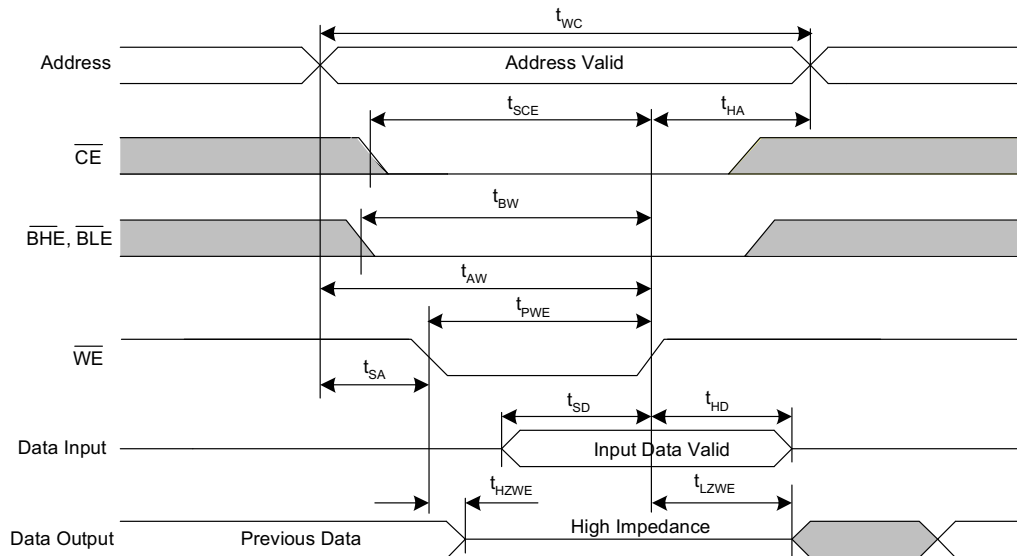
$t_{WC}$

Address

Address Valid

$t_{SCE}$

$t_{HA}$

$\overline{CE}$

$t_{BW}$

$\overline{BHE}$, $\overline{BLE}$

$t_{AW}$

$t_{PWE}$

$\overline{WE}$

$t_{SA}$

$t_{SD}$

$t_{HD}$

Data Input

Input Data Valid

$t_{HZWE}$

$t_{LZWE}$

Data Output

Previous Data

High Impedance